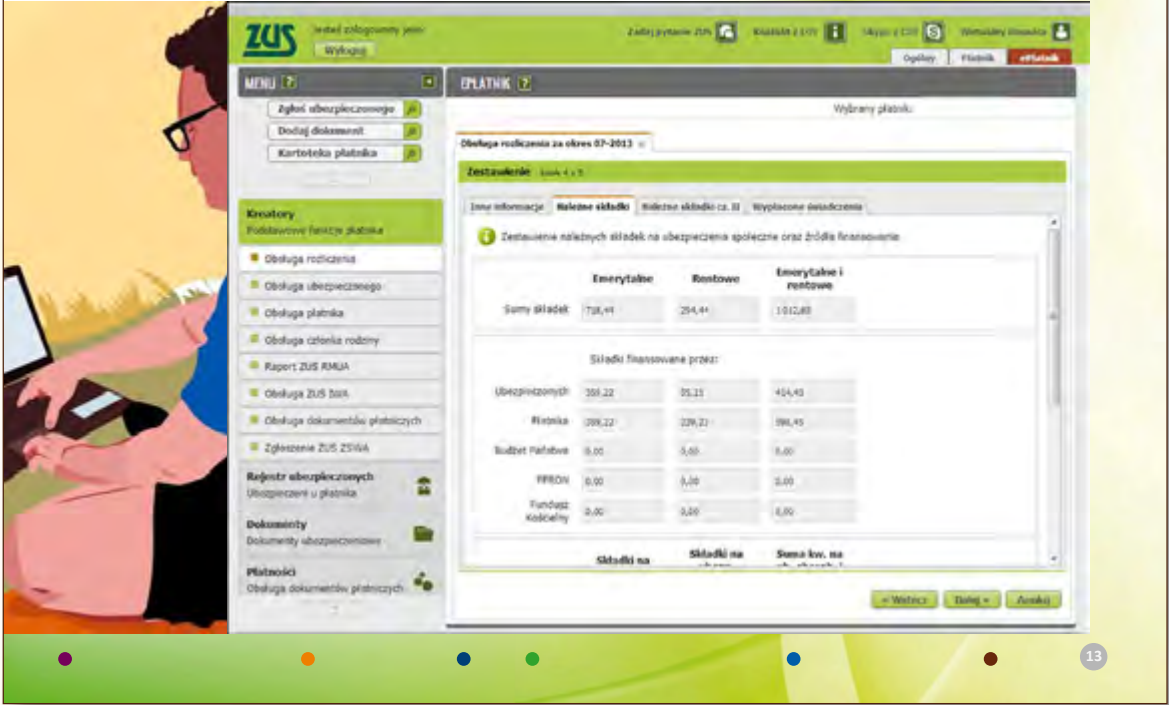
ZUS
Jesteś zalogowany jako:
Wyloguj
Zadaj pytanie ZUS
Kliknij i COT
Skype z COT
Wirtualny Doradca
Ogólny
Płatnik
ePłatnik

MENU
Zgłoś ubezpieczonego
Dodaj dokument
Kartoteka płatnika

Kreatory
Podstawowe funkcje płatnika
Obsługa rozliczenia
Obsługa ubezpieczonego
Obsługa płatnika
Obsługa członka rodziny
Raport ZUS RMUA
Obsługa ZUS IWA
Obsługa dokumentów płatniczych
Zgłoszenie ZUS ZSWA
Rejestr ubezpieczonych
Ubezpieczeni u płatnika
Dokumenty
Dokumenty ubezpieczeniowe
Płatności
Obsługa dokumentów płatniczych

EPŁATNIK
Wybrany płatnik:
Obsługa rozliczenia za okres 07-2013
Zestawienie Krok 4 z 5
Inne informacje | Należne składki | Należne składki cz. II | Wypłacone świadczenia
Zestawienie należnych składek na ubezpieczenia społeczne oraz źródła finansowania

| | Emerytalne | Rentowe | Emerytalne i rentowe |
|---|---|---|---|
| Sumy składek | 718,44 | 294,44 | 1012,88 |

Składki finansowane przez:

| | | | |
|---|---|---|---|
| Ubezpieczonych | 359,22 | 55,23 | 414,45 |
| Płatnika | 359,22 | 239,23 | 598,45 |
| Budżet Państwa | 0,00 | 0,00 | 0,00 |
| PFRON | 0,00 | 0,00 | 0,00 |
| Fundusz Kościelny | 0,00 | 0,00 | 0,00 |

Składki na | Składki na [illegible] | Suma kw. na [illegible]

« Wstecz
Dalej »
Anuluj

13